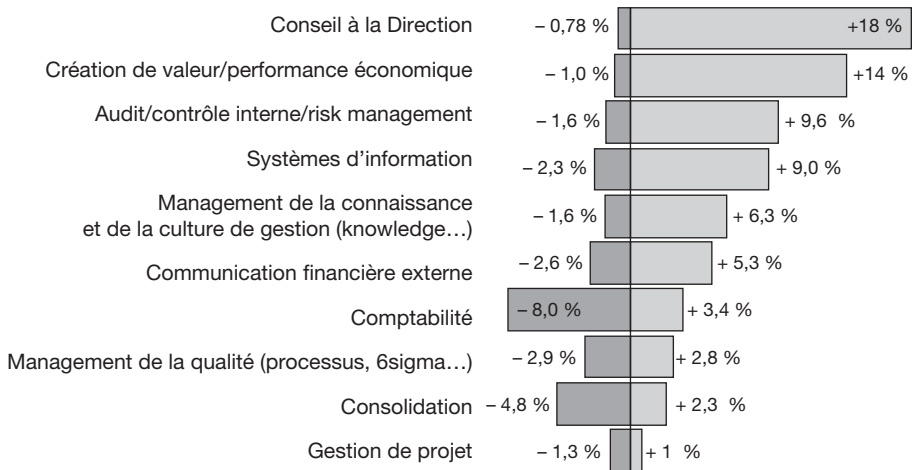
Conseil à la Direction – 0,78 % +18 %

Création de valeur/performance économique – 1,0 % +14 %

Audit/contrôle interne/risk management – 1,6 % + 9,6 %

Systèmes d'information – 2,3 % + 9,0 %

Management de la connaissance et de la culture de gestion (knowledge…) – 1,6 % + 6,3 %

Communication financière externe – 2,6 % + 5,3 %

Comptabilité – 8,0 % + 3,4 %

Management de la qualité (processus, 6sigma…) – 2,9 % + 2,8 %

Consolidation – 4,8 % + 2,3 %

Gestion de projet – 1,3 % + 1 %